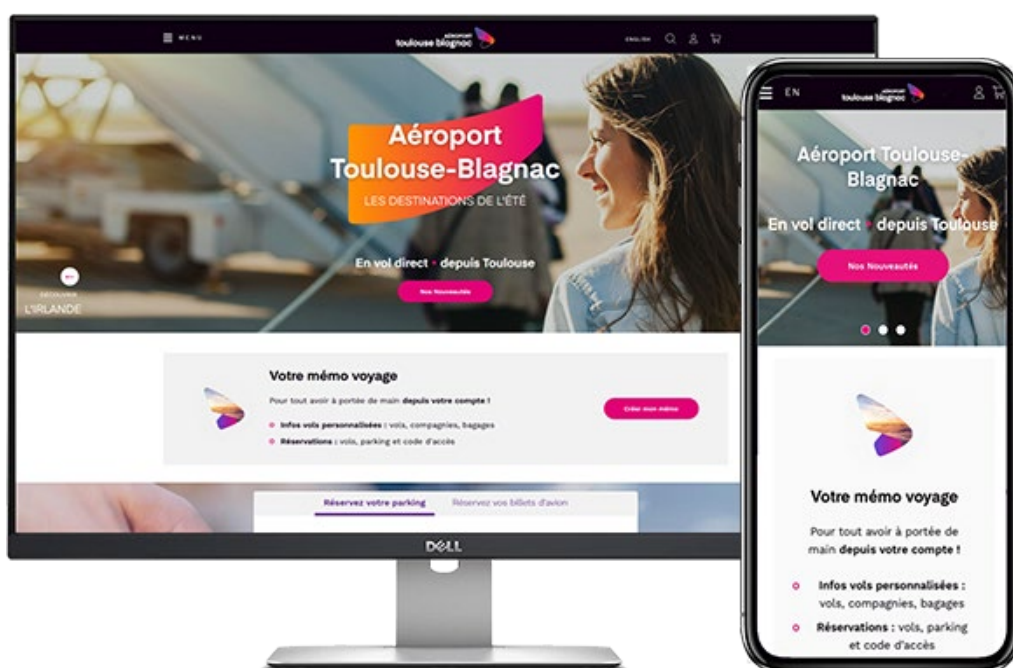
MENU

aéroport toulouse blagnac

ENGLISH

Aéroport Toulouse-Blagnac

LES DESTINATIONS DE L'ÉTÉ

En vol direct • depuis Toulouse

Nos Nouveautés

DÉCOUVRIR

L'IRLANDE

Votre mémo voyage

Pour tout avoir à portée de main depuis votre compte !

Infos vols personnalisées : vols, compagnies, bagages

Réservations : vols, parking et code d'accès

Créer mon mémo

Réservez votre parking

Réservez vos billets d'avion

DELL

EN

aéroport toulouse blagnac

Aéroport Toulouse-Blagnac

En vol direct • depuis Toulouse

Nos Nouveautés

Votre mémo voyage

Pour tout avoir à portée de main depuis votre compte !

Infos vols personnalisées : vols, compagnies, bagages

Réservations : vols, parking et code d'accès